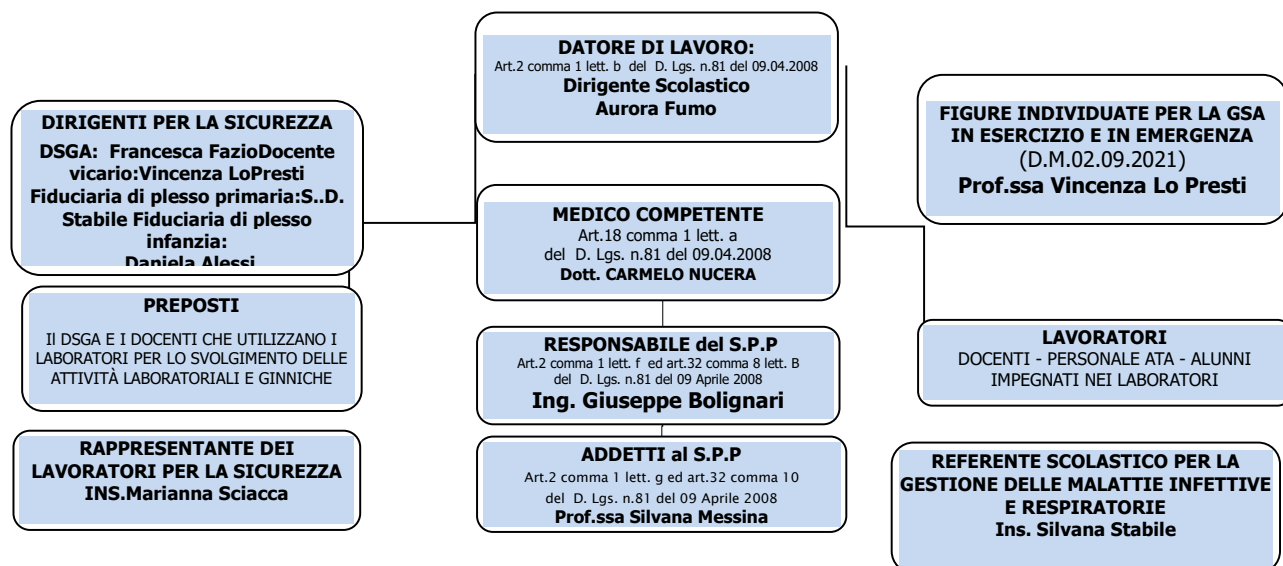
DATORE DI LAVORO:
Art.2 comma 1 lett. b del D. Lgs. n.81 del 09.04.2008
Dirigente Scolastico
Aurora Fumo

DIRIGENTI PER LA SICUREZZA
DSGA: Francesca FazioDocente vicario:Vincenza LoPresti Fiduciaria di plesso primaria:S..D. Stabile Fiduciaria di plesso infanzia:
Daniela Alessi

FIGURE INDIVIDUATE PER LA GSA IN ESERCIZIO E IN EMERGENZA
(D.M.02.09.2021)
Prof.ssa Vincenza Lo Presti

MEDICO COMPETENTE
Art.18 comma 1 lett. a
del D. Lgs. n.81 del 09.04.2008
Dott. CARMELO NUCERA

PREPOSTI
Il DSGA E I DOCENTI CHE UTILIZZANO I LABORATORI PER LO SVOLGIMENTO DELLE ATTIVITÀ LABORATORIALI E GINNICHE

RESPONSABILE del S.P.P
Art.2 comma 1 lett. f ed art.32 comma 8 lett. B del D. Lgs. n.81 del 09 Aprile 2008
Ing. Giuseppe Bolignari

LAVORATORI
DOCENTI - PERSONALE ATA - ALUNNI IMPEGNATI NEI LABORATORI

RAPPRESENTANTE DEI LAVORATORI PER LA SICUREZZA
INS.Marianna Sciacca

ADDETTI al S.P.P
Art.2 comma 1 lett. g ed art.32 comma 10 del D. Lgs. n.81 del 09 Aprile 2008
Prof.ssa Silvana Messina

REFERENTE SCOLASTICO PER LA GESTIONE DELLE MALATTIE INFETTIVE E RESPIRATORIE
Ins. Silvana Stabile